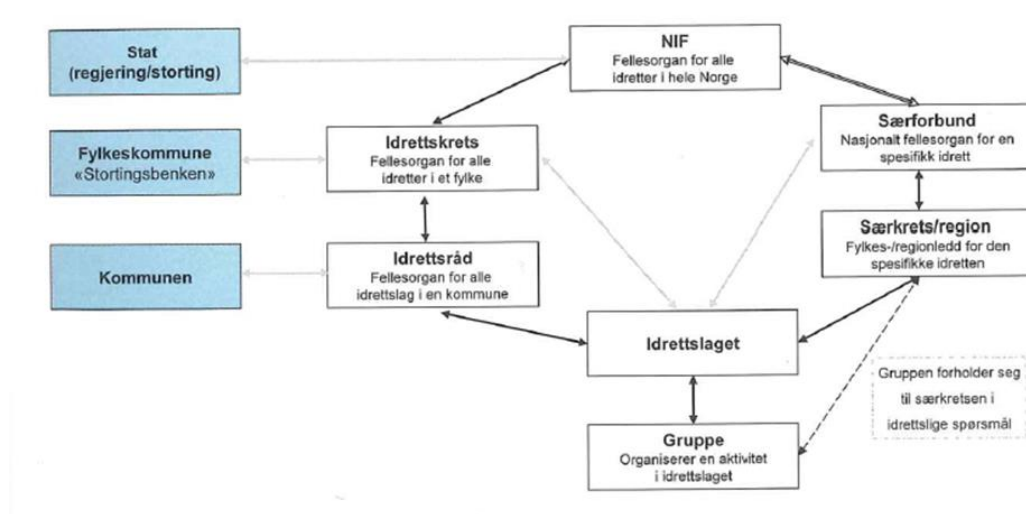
Stat (regjering/storting)

NIF
Fellesorgan for alle idretter i hele Norge

Fylkeskommune «Stortingsbenken»

Idrettskrets
Fellesorgan for alle idretter i et fylke

Særforbund
Nasjonalt fellesorgan for en spesifikk idrett

Særkrets/region
Fylkes-/regionledd for den spesifikke idretten

Kommunen

Idrettsråd
Fellesorgan for alle idrettslag i en kommune

Idrettslaget

Gruppen forholder seg til særkretsen i idrettslige spørsmål

Gruppe
Organiserer en aktivitet i idrettslaget